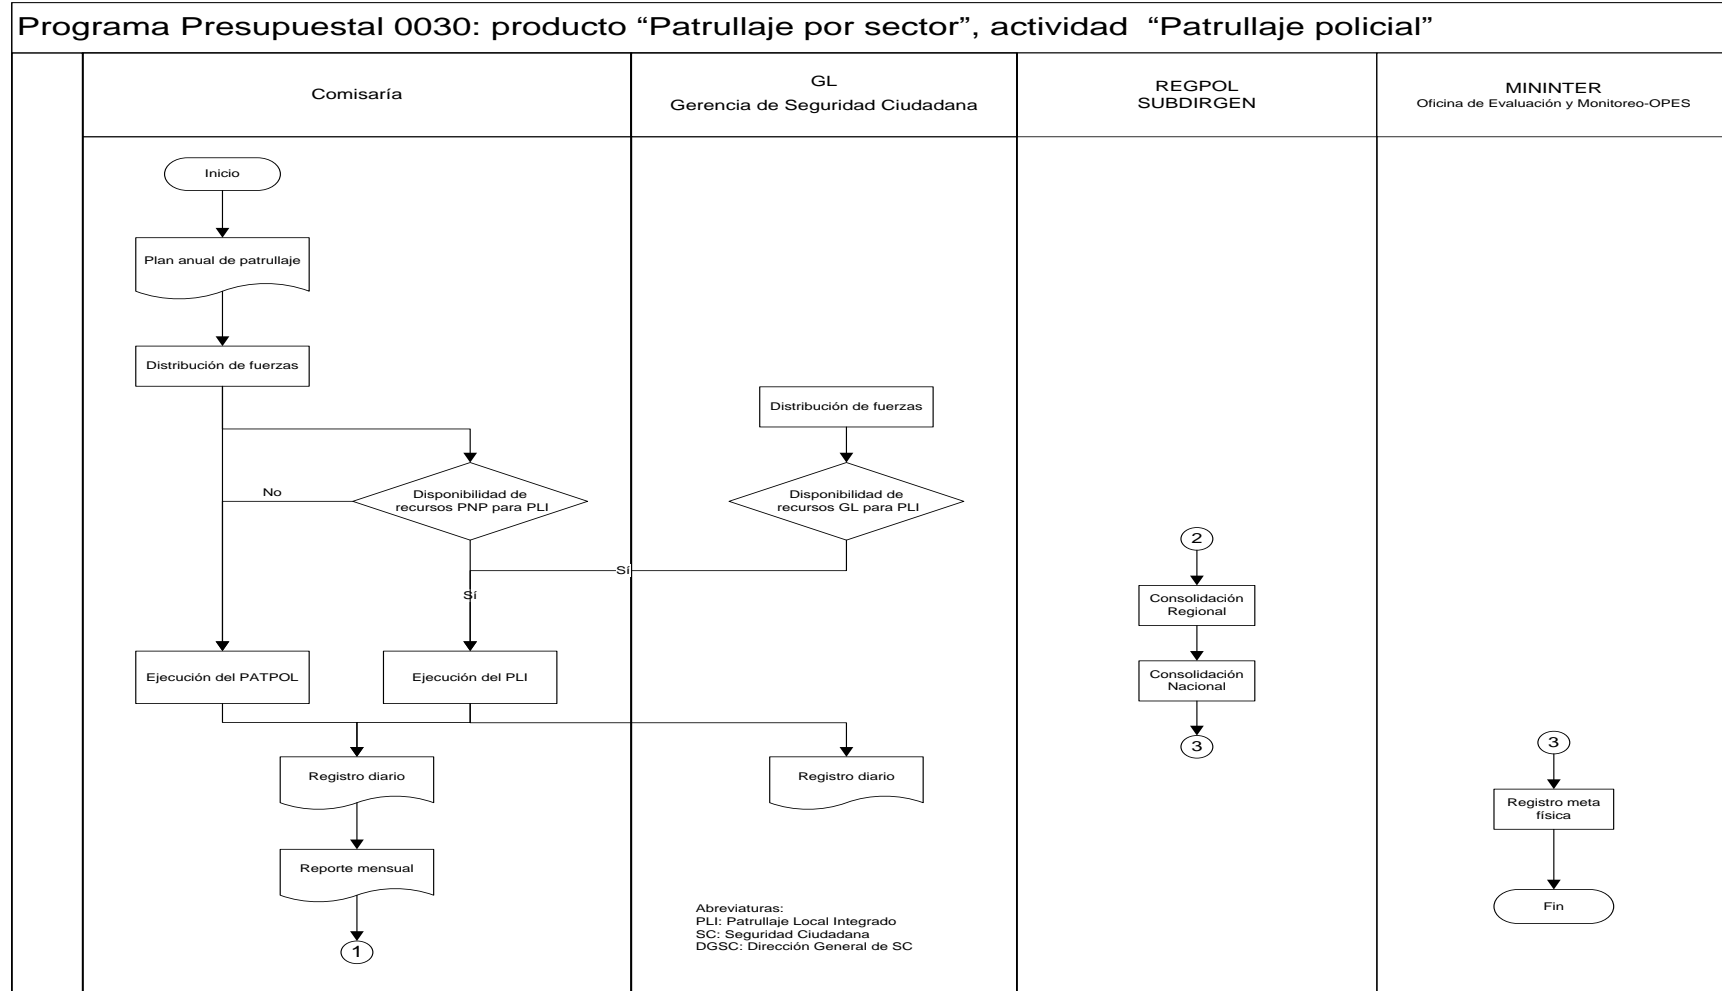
Programa Presupuestal 0030: producto “Patrullaje por sector”, actividad “Patrullaje policial”

Comisaría

GL
Gerencia de Seguridad Ciudadana

REGPOL
SUBDIRGEN

MININTER
Oficina de Evaluación y Monitoreo-OPES

Inicio

Plan anual de patrullaje

Distribución de fuerzas

No

Disponibilidad de recursos PNP para PLI

Sí

Ejecución del PATPOL

Ejecución del PLI

Registro diario

Reporte mensual

1

Distribución de fuerzas

Disponibilidad de recursos GL para PLI

Sí

Registro diario

Abreviaturas:
PLI: Patrullaje Local Integrado
SC: Seguridad Ciudadana
DGSC: Dirección General de SC

2

Consolidación Regional

Consolidación Nacional

3

3

Registro meta física

Fin